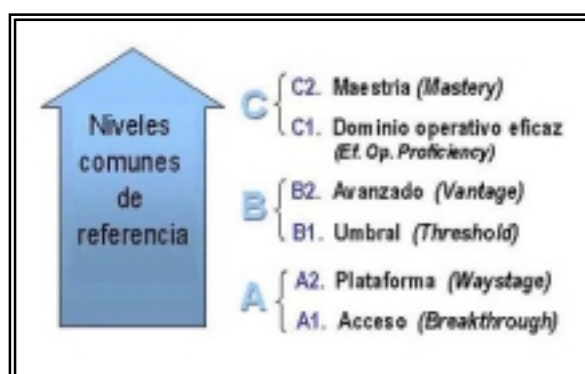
Niveles comunes de referencia

C
C2. Maestria (Mastery)
C1. Dominio operativo eficaz (Ef. Op. Proficiency)

B
B2. Avanzado (Vantage)
B1. Umbral (Threshold)

A
A2. Plataforma (Waystage)
A1. Acceso (Breakthrough)